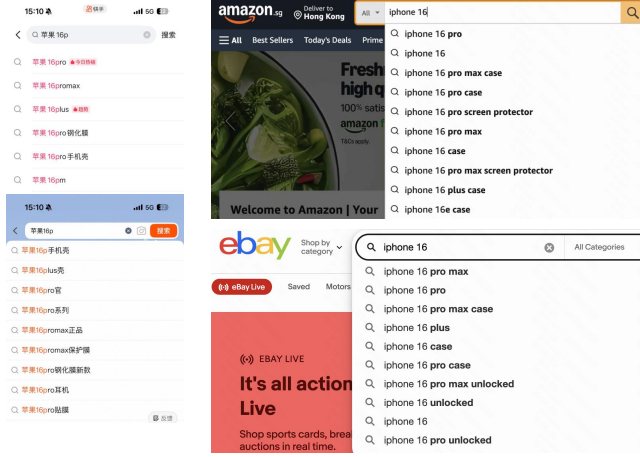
15:10 抖音 5G

苹果 16p 搜索

苹果 16pro 今日热搜
苹果 16promax
苹果 16plus 热搜
苹果 16pro钢化膜
苹果 16pro手机壳
苹果 16pm

15:10 5G
苹果16p 搜索
苹果16p手机壳
苹果16plus壳
苹果16pro官
苹果16pro系列
苹果16promax正品
苹果16promax保护膜
苹果16pro钢化膜新款
苹果16pro耳机
苹果16pro贴膜
反馈

amazon.sg Deliver to Hong Kong All iphone 16
All Best Sellers Today's Deals Prime
Fresh high q 100% satis amazon T&Cs apply
Welcome to Amazon | Your

iphone 16 pro
iphone 16
iphone 16 pro max case
iphone 16 pro case
iphone 16 pro screen protector
iphone 16 pro max
iphone 16 case
iphone 16 pro max screen protector
iphone 16 plus case
iphone 16e case

ebay Shop by category
eBay Live Saved Motors
iphone 16 All Categories
iphone 16 pro max
iphone 16 pro
iphone 16 pro max case
iphone 16 plus
iphone 16 case
iphone 16 pro case
iphone 16 pro max unlocked
iphone 16 unlocked
iphone 16
iphone 16 pro unlocked

EBAY LIVE
It's all action Live
Shop sports cards, break auctions in real time.